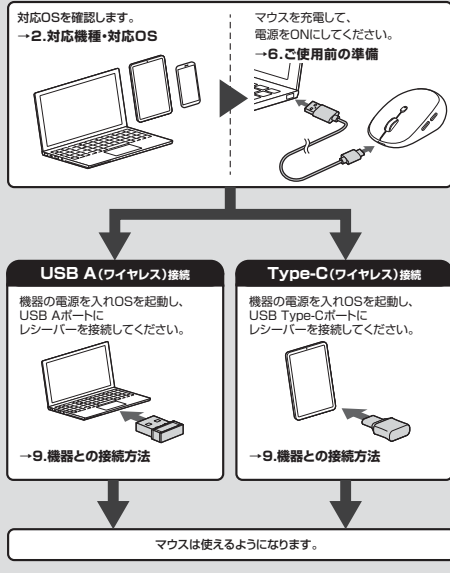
対応OSを確認します。
→2.対応機種・対応OS

マウスを充電して、
電源をONにしてください。
→6.ご使用前の準備

USB A(ワイヤレス)接続

機器の電源を入れOSを起動し、
USB Aポートに
レシーバーを接続してください。

→9.機器との接続方法

Type-C(ワイヤレス)接続

機器の電源を入れOSを起動し、
USB Type-Cポートに
レシーバーを接続してください。

→9.機器との接続方法

マウスは使えるようになります。